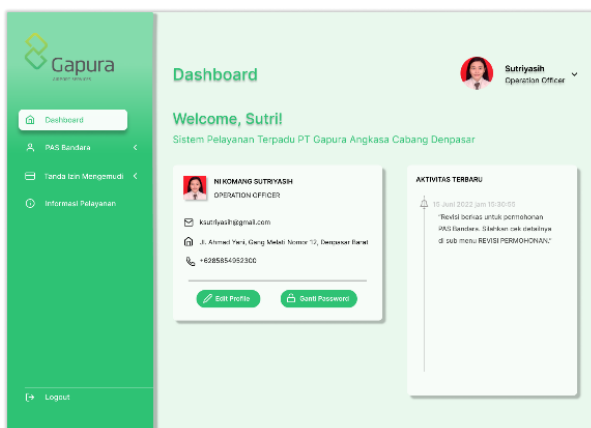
Gapura
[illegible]

Dashboard
PAS Bandara
Tanda Izin Mengemudi
Informasi Pelayanan

Logout

Dashboard

Sutriyasih
Operation Officer

Welcome, Sutri!
Sistem Pelayanan Terpadu PT Gapura Angkasa Cabang Denpasar

NI KOMANG SUTRIYASIH
OPERATION OFFICER

ksutriyasih@gmail.com
Jl. Ahmad Yani, Gang Melati Nomor 12, Denpasar Barat
+6285854952300

Edit Profile
Ganti Password

AKTIVITAS TERBARU

15 Juni 2022 jam 15:30:05
"Revisi berkas untuk permohonan PAS Bandara. Silahkan cek detailnya di sub menu REVISI PERMOHONAN."